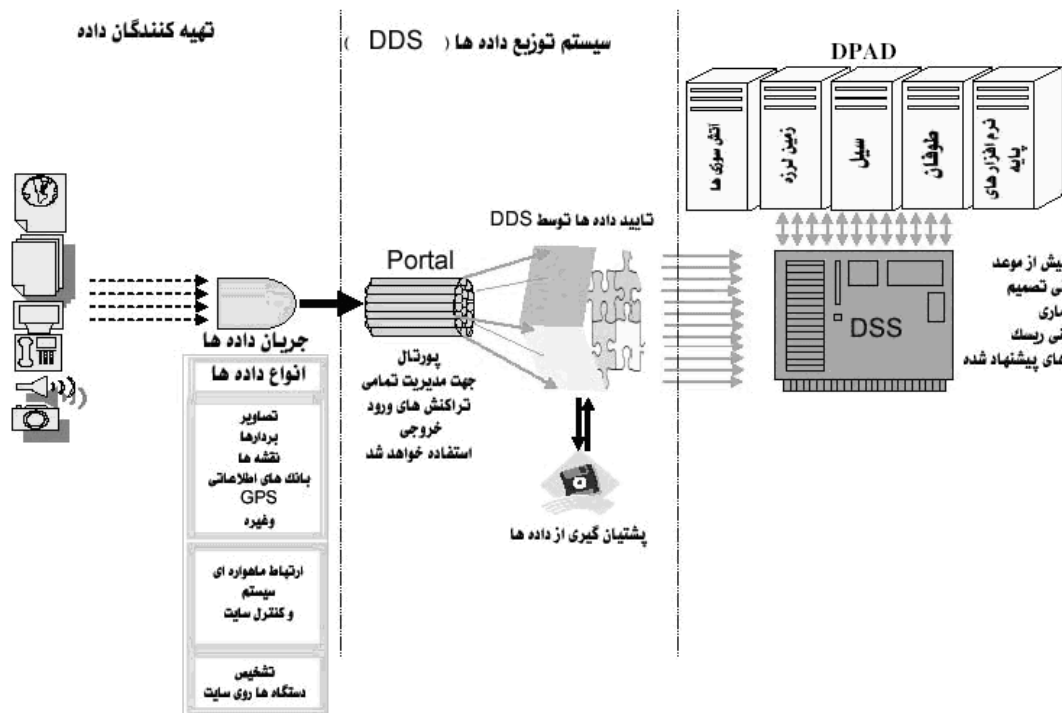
تهیه کنندگان داده

سیستم توزیع داده ها ( DDS )

DPAD

آتش سوزی ها

زمین لرزه

سیل

طوفان

نرم افزار های پایه

تایید داده ها توسط DDS

Portal

جریان داده ها

انواع داده ها

تصاویر
بردارها
نقشه ها
بانک های اطلاعاتی
GPS
وغیره

ارتباط ماهواره ای
سیستم
و کنترل سایت

تشخیص
دستگاه ها روی سایت

پورتال
جهت مدیریت تمامی
تراکنش های ورود
خروجی
استفاده خواهد شد

پشتیبان گیری از داده ها

DSS

یش از موعد
ی تصمیم
ازی
ی ریسک
های پیشنهاد شده